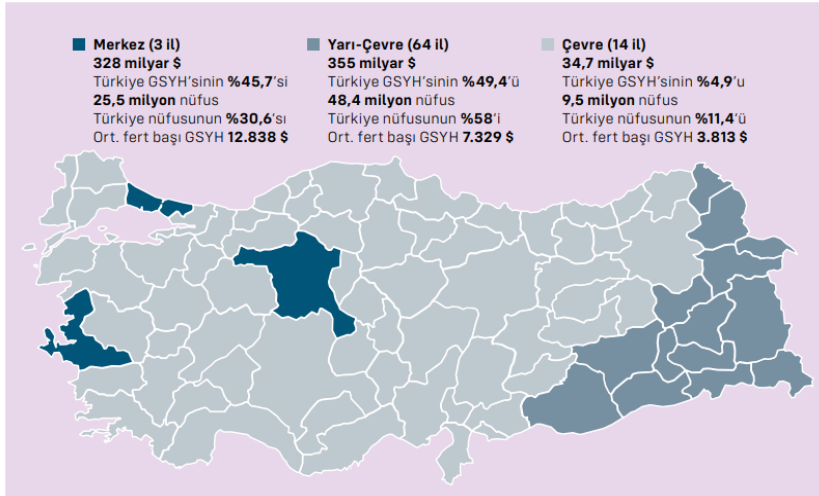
Merkez (3 il)
328 milyar $
Türkiye GSYH'sinin %45,7'si
25,5 milyon nüfus
Türkiye nüfusunun %30,6'sı
Ort. fert başı GSYH 12.838 $

Yarı-Çevre (64 il)
355 milyar $
Türkiye GSYH'sinin %49,4'ü
48,4 milyon nüfus
Türkiye nüfusunun %58'i
Ort. fert başı GSYH 7.329 $

Çevre (14 il)
34,7 milyar $
Türkiye GSYH'sinin %4,9'u
9,5 milyon nüfus
Türkiye nüfusunun %11,4'ü
Ort. fert başı GSYH 3.813 $